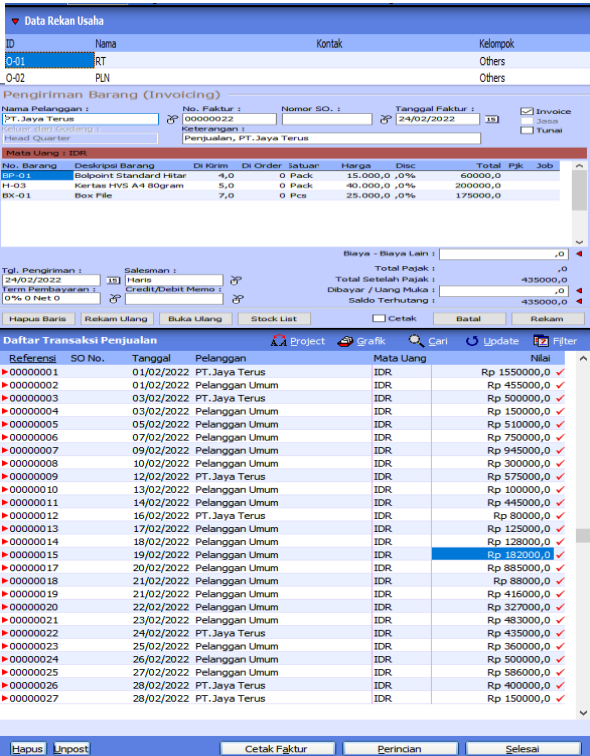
Data Rekan Usaha

| ID | Nama | Kontak | Kelompok |
|---|---|---|---|
| O-01 | RT | | Others |
| O-02 | PLN | | Others |

Pengiriman Barang (Invoicing)

Nama Pelanggan : PT.Jaya Terus
No. Faktur : 00000022
Nomor SO. :
Tanggal Faktur : 24/02/2022
Invoice
Jasa
Tunai
Keluar dari Gudang : Head Quarter
Keterangan : Penjualan, PT.Jaya Terus

Mata Uang : IDR

| No. Barang | Deskripsi Barang | Di Kirim | Di Order | Satuan | Harga | Disc | Total | Pjk | Job |
|---|---|---|---|---|---|---|---|---|---|
| BP-01 | Bolpoint Standard Hitar | 4,0 | 0 | Pack | 15.000,0 | ,0% | 60000,0 | | |
| H-03 | Kertas HVS A4 80gram | 5,0 | 0 | Pack | 40.000,0 | ,0% | 200000,0 | | |
| BX-01 | Box File | 7,0 | 0 | Pcs | 25.000,0 | ,0% | 175000,0 | | |

Biaya - Biaya Lain : ,0
Tgl. Pengiriman : 24/02/2022
Salesman : Haris
Total Pajak : ,0
Total Setelah Pajak : 435000,0
Term Pembayaran : 0% 0 Net 0
Credit/Debit Memo :
Dibayar / Uang Muka : ,0
Saldo Terhutang : 435000,0

Hapus Baris | Rekam Ulang | Buka Ulang | Stock List | Cetak | Batal | Rekam

Daftar Transaksi Penjualan
Project | Grafik | Cari | Update | Filter

| Referensi | SO No. | Tanggal | Pelanggan | Mata Uang | Nilai |
|---|---|---|---|---|---|
| 00000001 | | 01/02/2022 | PT.Jaya Terus | IDR | Rp 1550000,0 |
| 00000002 | | 01/02/2022 | Pelanggan Umum | IDR | Rp 455000,0 |
| 00000003 | | 03/02/2022 | PT.Jaya Terus | IDR | Rp 500000,0 |
| 00000004 | | 03/02/2022 | Pelanggan Umum | IDR | Rp 150000,0 |
| 00000005 | | 05/02/2022 | Pelanggan Umum | IDR | Rp 510000,0 |
| 00000006 | | 07/02/2022 | Pelanggan Umum | IDR | Rp 750000,0 |
| 00000007 | | 09/02/2022 | Pelanggan Umum | IDR | Rp 945000,0 |
| 00000008 | | 10/02/2022 | Pelanggan Umum | IDR | Rp 300000,0 |
| 00000009 | | 12/02/2022 | PT.Jaya Terus | IDR | Rp 575000,0 |
| 00000010 | | 13/02/2022 | Pelanggan Umum | IDR | Rp 100000,0 |
| 00000011 | | 14/02/2022 | Pelanggan Umum | IDR | Rp 445000,0 |
| 00000012 | | 16/02/2022 | PT.Jaya Terus | IDR | Rp 80000,0 |
| 00000013 | | 17/02/2022 | Pelanggan Umum | IDR | Rp 125000,0 |
| 00000014 | | 18/02/2022 | Pelanggan Umum | IDR | Rp 128000,0 |
| 00000015 | | 19/02/2022 | Pelanggan Umum | IDR | Rp 182000,0 |
| 00000017 | | 20/02/2022 | Pelanggan Umum | IDR | Rp 885000,0 |
| 00000018 | | 21/02/2022 | Pelanggan Umum | IDR | Rp 88000,0 |
| 00000019 | | 21/02/2022 | Pelanggan Umum | IDR | Rp 416000,0 |
| 00000020 | | 22/02/2022 | Pelanggan Umum | IDR | Rp 327000,0 |
| 00000021 | | 23/02/2022 | Pelanggan Umum | IDR | Rp 483000,0 |
| 00000022 | | 24/02/2022 | PT.Jaya Terus | IDR | Rp 435000,0 |
| 00000023 | | 25/02/2022 | Pelanggan Umum | IDR | Rp 360000,0 |
| 00000024 | | 26/02/2022 | Pelanggan Umum | IDR | Rp 500000,0 |
| 00000025 | | 27/02/2022 | Pelanggan Umum | IDR | Rp 586000,0 |
| 00000026 | | 28/02/2022 | PT.Jaya Terus | IDR | Rp 400000,0 |
| 00000027 | | 28/02/2022 | PT.Jaya Terus | IDR | Rp 150000,0 |

Hapus | Unpost | Cetak Faktur | Perincian | Selesai